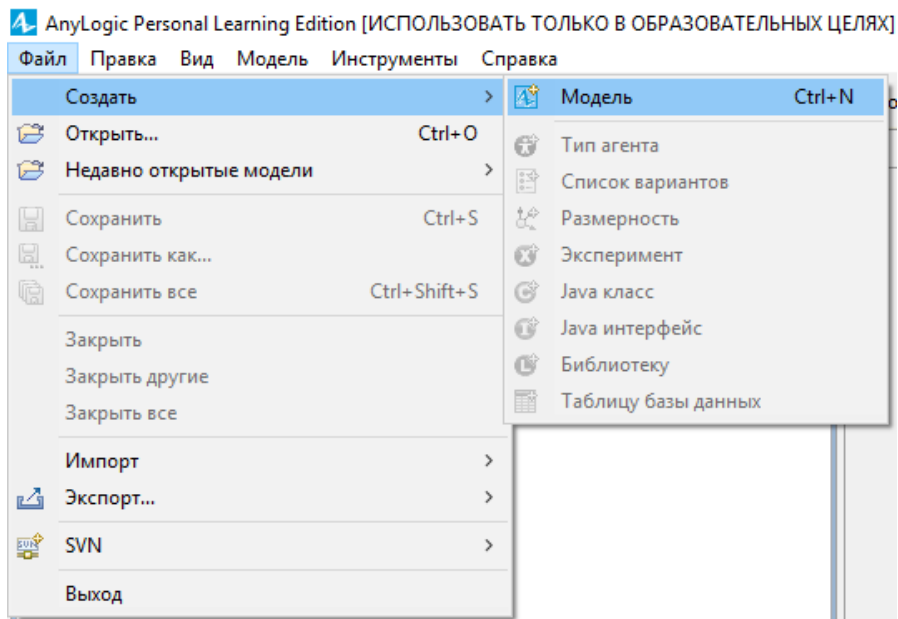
AnyLogic Personal Learning Edition [ИСПОЛЬЗОВАТЬ ТОЛЬКО В ОБРАЗОВАТЕЛЬНЫХ ЦЕЛЯХ]

Файл Правка Вид Модель Инструменты Справка

Создать >
Открыть... Ctrl+O
Недавно открытые модели >
Сохранить Ctrl+S
Сохранить как...
Сохранить все Ctrl+Shift+S
Закрыть
Закрыть другие
Закрыть все
Импорт >
Экспорт... >
SVN >
Выход

Модель Ctrl+N
Тип агента
Список вариантов
Размерность
Эксперимент
Java класс
Java интерфейс
Библиотеку
Таблицу базы данных